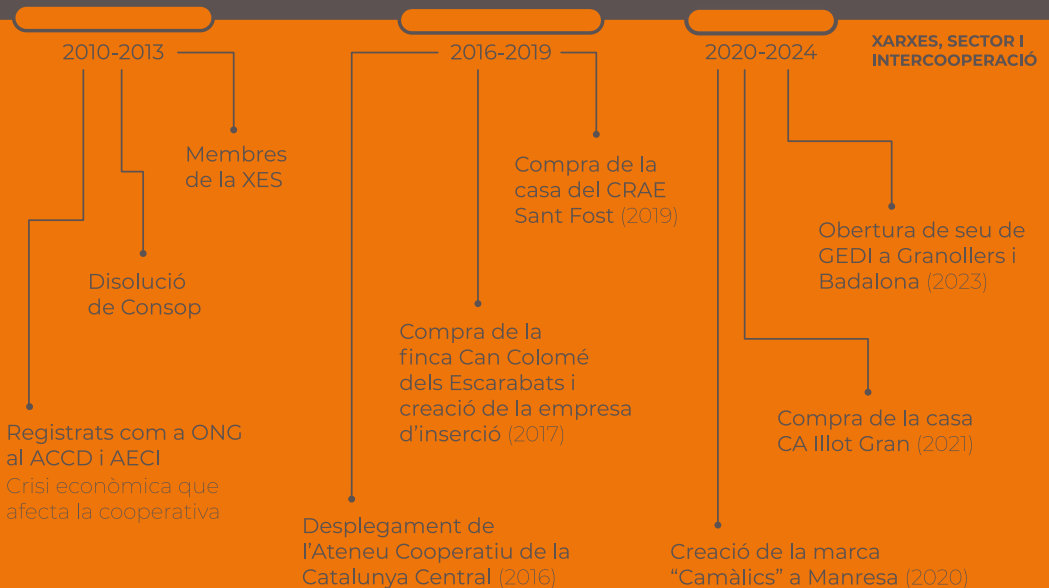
2010-2013

XARXES, SECTOR I INTERCOOPERACIÓ

Membres de la XES

Disolució de Consop

Registrats com a ONG al ACCD i AECI
Crisi econòmica que afecta la cooperativa

2016-2019

Compra de la casa del CRAE Sant Fost (2019)

Compra de la finca Can Colomé dels Escarabats i creació de la empresa d'inserció (2017)

Desplegament de l'Ateneu Cooperatiu de la Catalunya Central (2016)

2020-2024

Obertura de seu de GEDI a Granollers i Badalona (2023)

Compra de la casa CA Illot Gran (2021)

Creació de la marca "Camàlics" a Manresa (2020)